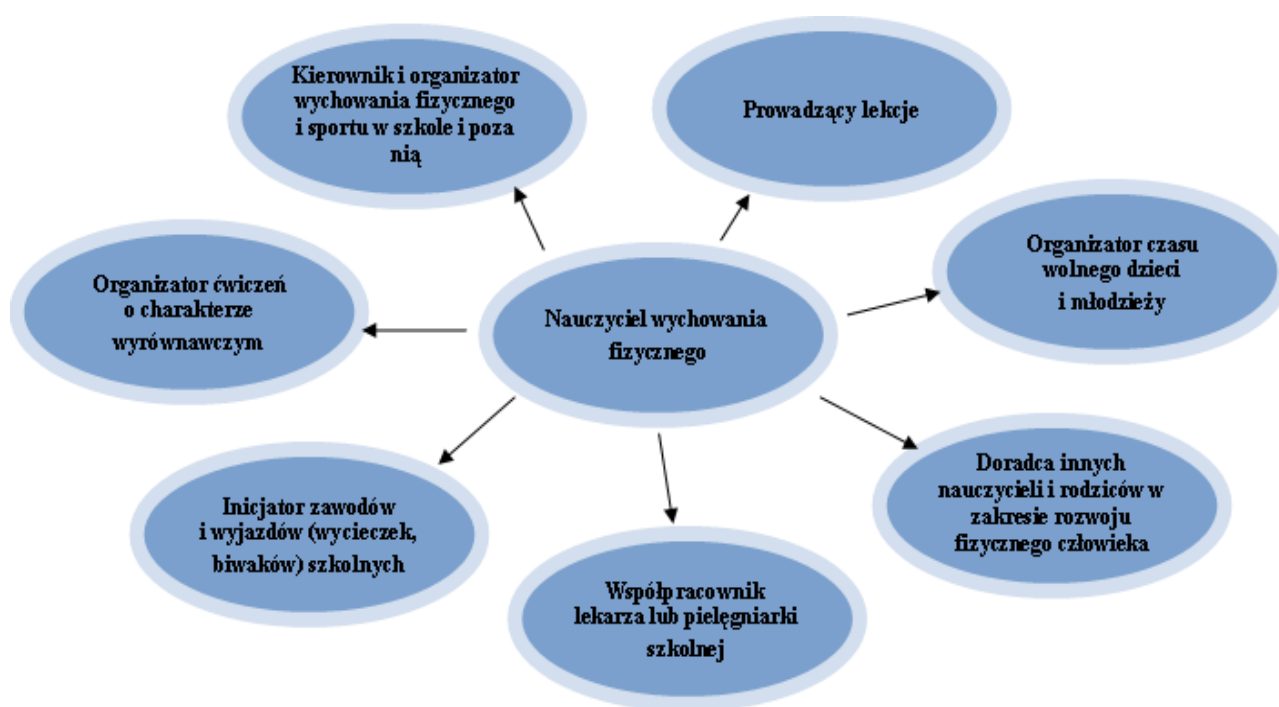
Kierownik i organizator wychowania fizycznego i sportu w szkole i poza nią

Prowadzący lekcje

Organizator ćwiczeń o charakterze wyrównawczym

Nauczyciel wychowania fizycznego

Organizator czasu wolnego dzieci i młodzieży

Inicjator zawodów i wyjazdów (wycieczek, biwaków) szkolnych

Doradca innych nauczycieli i rodziców w zakresie rozwoju fizycznego człowieka

Współpracownik lekarza lub pielęgniarki szkolnej